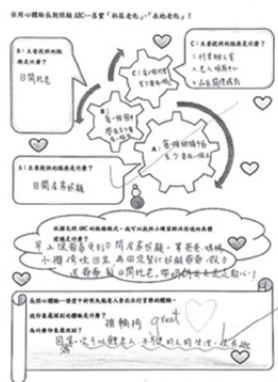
日照心體驗長期照顧 ABC—落實「社區老化」、「在地老化」！

B：主要提供的服務是什麼？

日間托老

C：主要提供的服務是什麼？

小型照顧據點
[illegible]

C：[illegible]

B：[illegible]

A：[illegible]

A：主要提供的服務是什麼？

日間長照服務

依據長照 ABC 的服務模式，我可以提供小明爺爺和奶奶的服務

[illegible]

長照 ABC 照顧服務

長照的體驗一樣當中讓我感受最深刻的想法是什麼？

我印象最深刻的體驗是什麼？

為什麼印象最深刻呢？

great

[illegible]